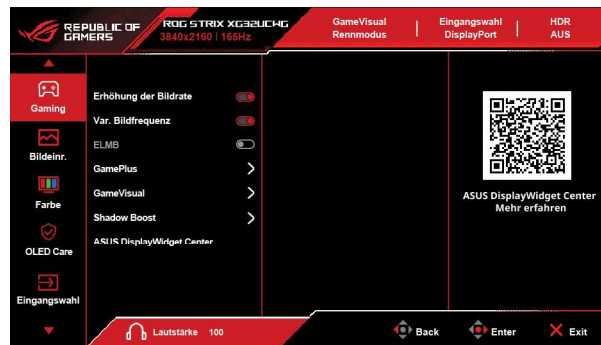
REPUBLIC OF GAMERS
ROG STRIX XG32UCWG
3840x2160 | 165Hz
GameVisual
Rennmodus
Eingangswahl
DisplayPort
HDR
AUS

Gaming
Bildeinr.
Farbe
OLED Care
Eingangswahl

Erhöhung der Bildrate
Var. Bildfrequenz
ELMB
GamePlus
GameVisual
Shadow Boost
ASUS DisplayWidget Center

ASUS DisplayWidget Center
Mehr erfahren

Lautstärke 100
Back
Enter
Exit